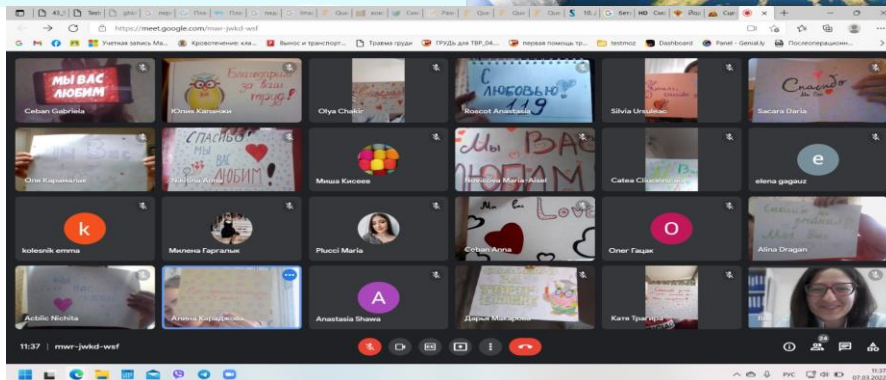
https://meet.google.com/mwr-jwkd-wsf

Учетная запись Ma... Кровотечение: кла... Вынос и транспорт... Травма груди ГРУДЬ для TBP_04... первая помощь тр... testmoz Dashboard Panel - Genial.ly Послеоперацион...

МЫ ВАС ЛЮБИМ
Ceban Gabriela

Благодарим за ваш труд!
Юлия Капанжи

Olya Chakir

С любовью
Roscot Anastasia

Silvia Ursulcac

Спасибо
Sacara Daria

Оля Караманы

Спасибо мы вас любим!
Nadina Anna

Миша Кисеев

Мы вас любим
Novicova Maria Aisel

Catea Ciuciumis

e
elena gagauz

k
kolesnik emma

Милена Гаргалык

Plucci Maria

Love
Ceban Anna

O
Олег Гацак

Alina Dragan

Acillic Nichita

Алина Караджова

A
Anastasia Shawa

Дарья Макарова

Катя Трагира

11:37 | mwr-jwkd-wsf

24